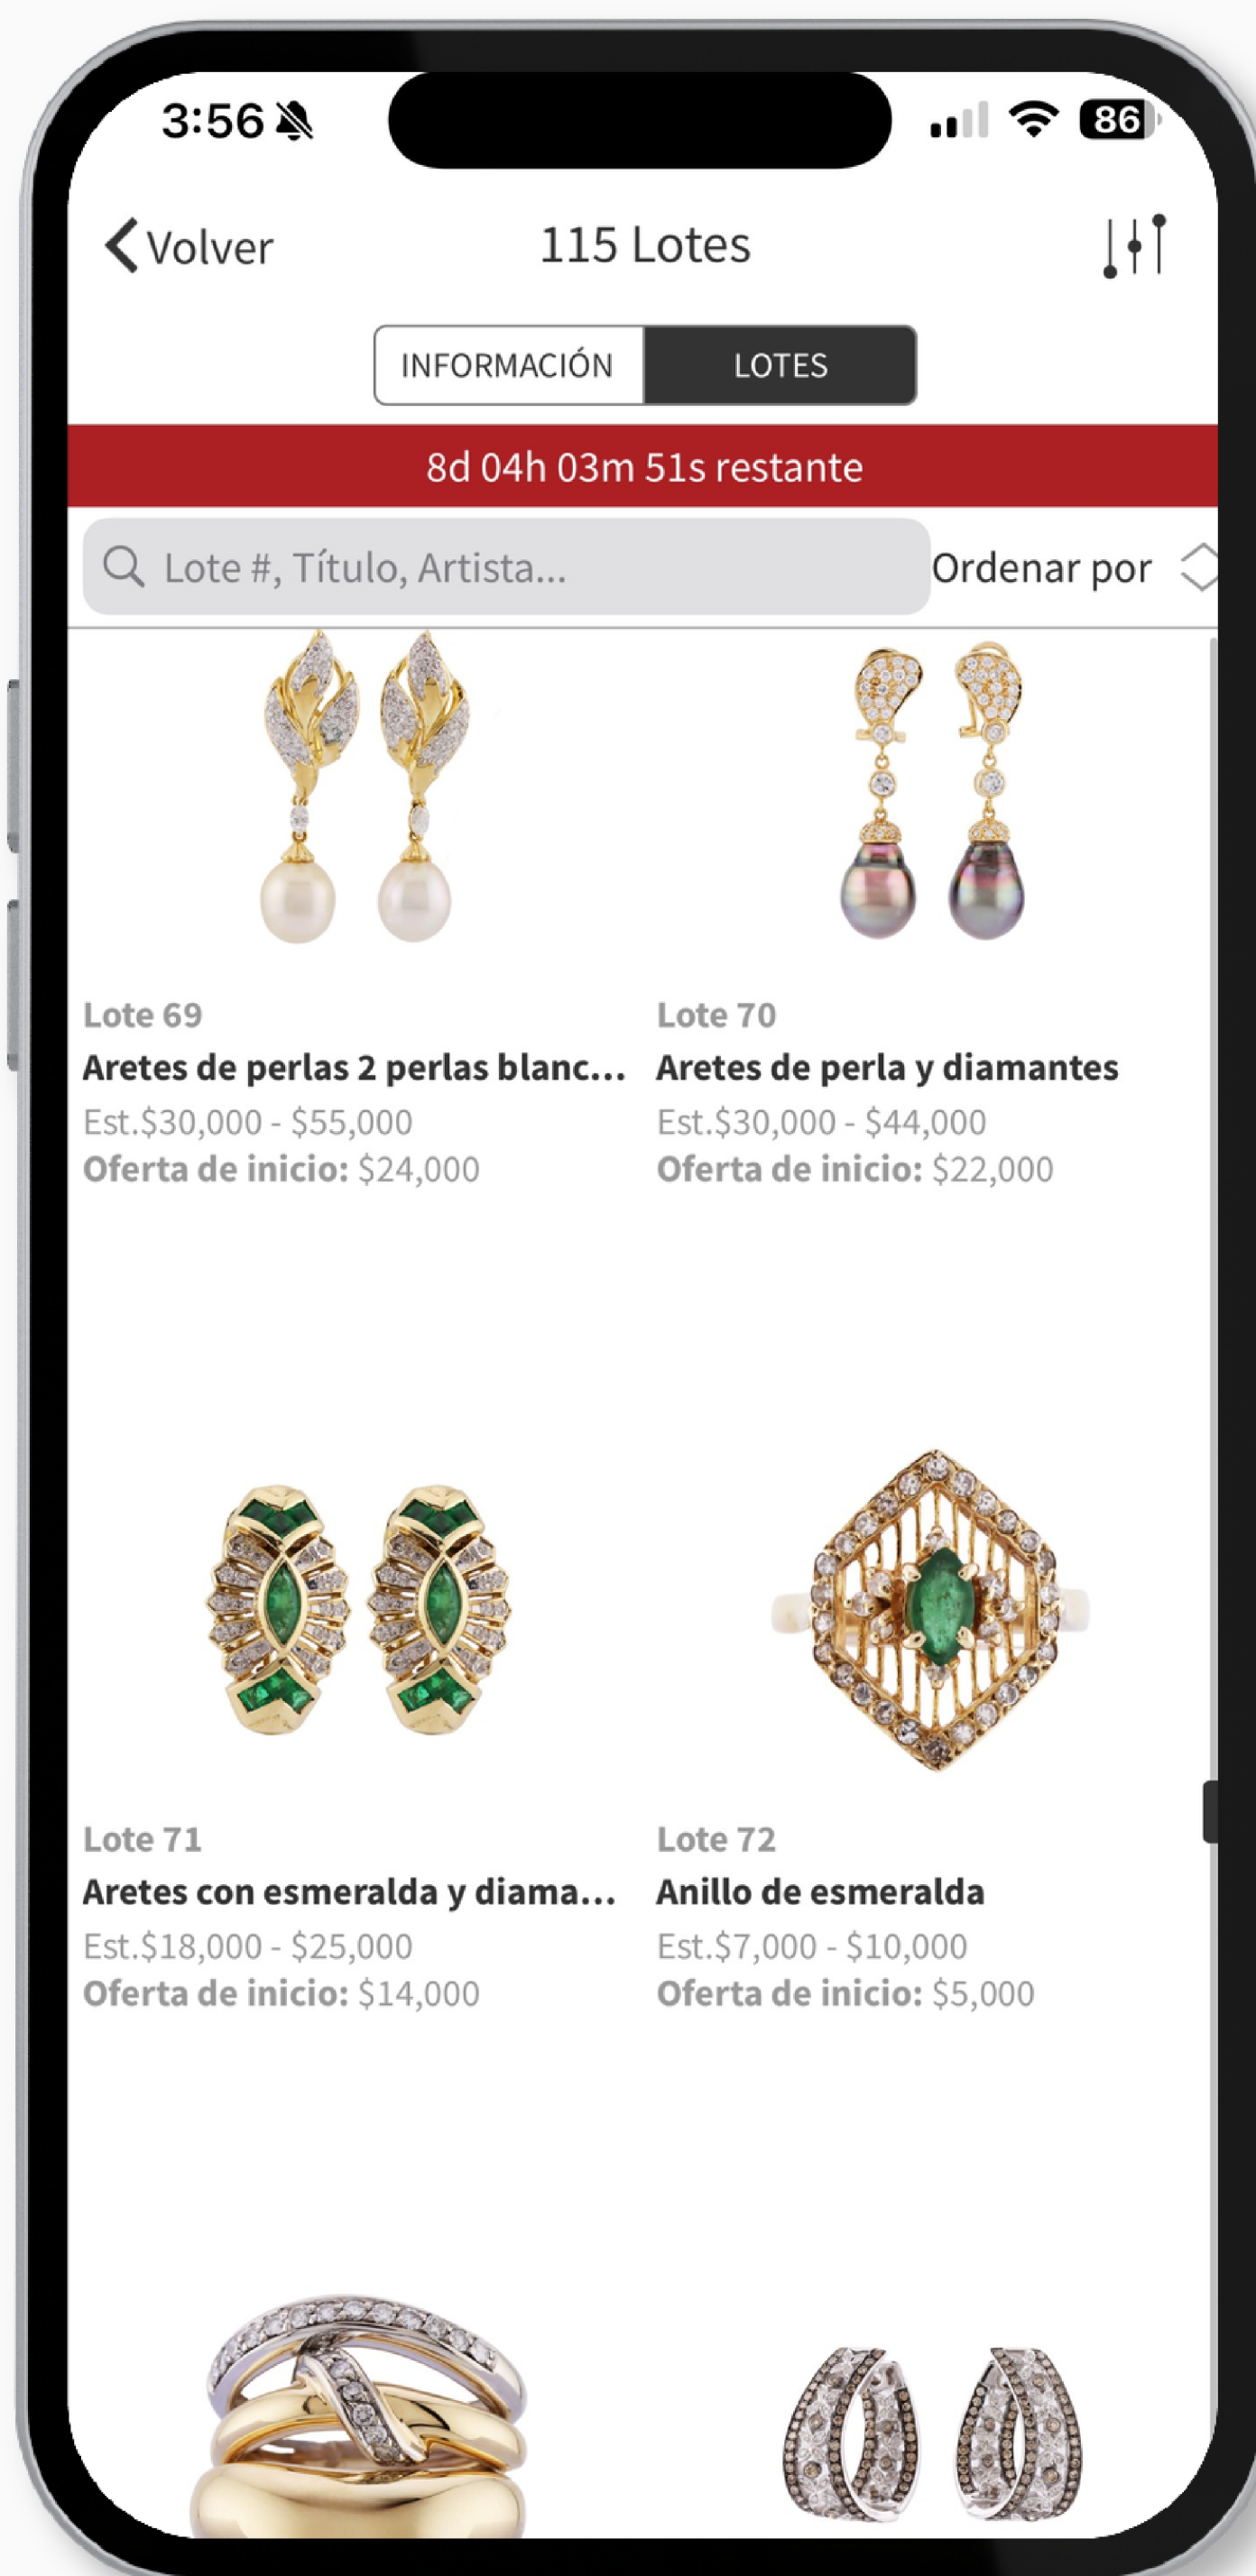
3:56

86

Volver

115 Lotes

INFORMACIÓN

LOTES

8d 04h 03m 51s restante

Lote #, Título, Artista...

Ordenar por

Lote 69

Aretes de perlas 2 perlas blanc...

Est.$30,000 - $55,000

Oferta de inicio: $24,000

Lote 70

Aretes de perla y diamantes

Est.$30,000 - $44,000

Oferta de inicio: $22,000

Lote 71

Aretes con esmeralda y diama...

Est.$18,000 - $25,000

Oferta de inicio: $14,000

Lote 72

Anillo de esmeralda

Est.$7,000 - $10,000

Oferta de inicio: $5,000